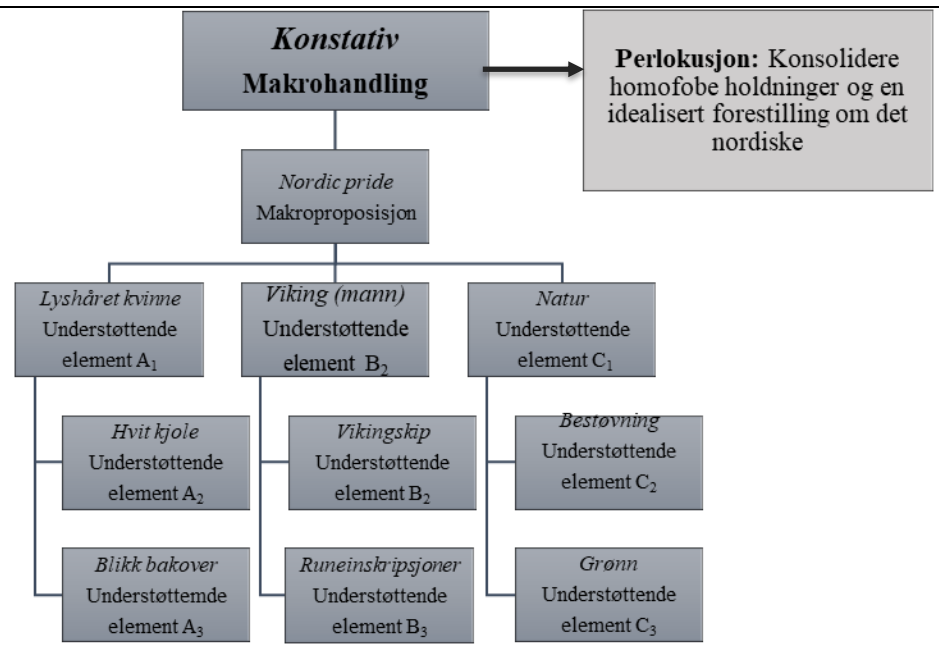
Konstativ
Makrohandling

Perlokusjon: Konsolidere homofobe holdninger og en idealisert forestilling om det nordiske

Nordic pride
Makroproposisjon

Lyshåret kvinne
Understøttende element $A_1$

Viking (mann)
Understøttende element $B_2$

Natur
Understøttende element $C_1$

Hvit kjole
Understøttende element $A_2$

Blikk bakover
Understøttemde element $A_3$

Vikingskip
Understøttende element $B_2$

Runeinskripsjoner
Understøttende element $B_3$

Bestøvning
Understøttende element $C_2$

Grønn
Understøttende element $C_3$